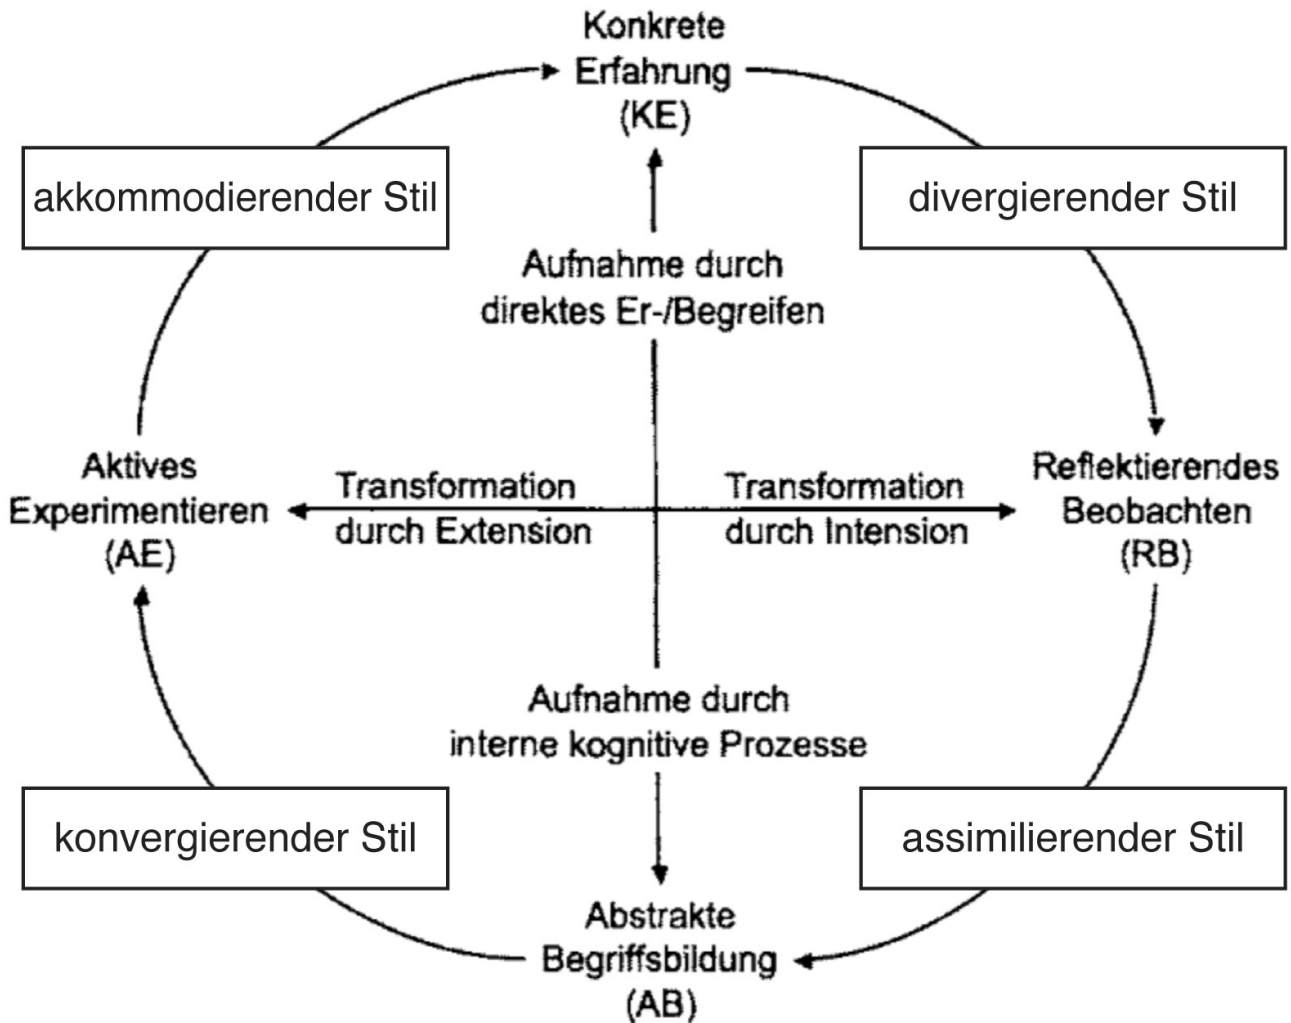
Konkrete Erfahrung (KE)

akkommodierender Stil

divergierender Stil

Aufnahme durch direktes Er-/Begreifen

Aktives Experimentieren (AE)

Transformation durch Extension

Transformation durch Intension

Reflektierendes Beobachten (RB)

Aufnahme durch interne kognitive Prozesse

konvergierender Stil

assimilierender Stil

Abstrakte Begriffsbildung (AB)